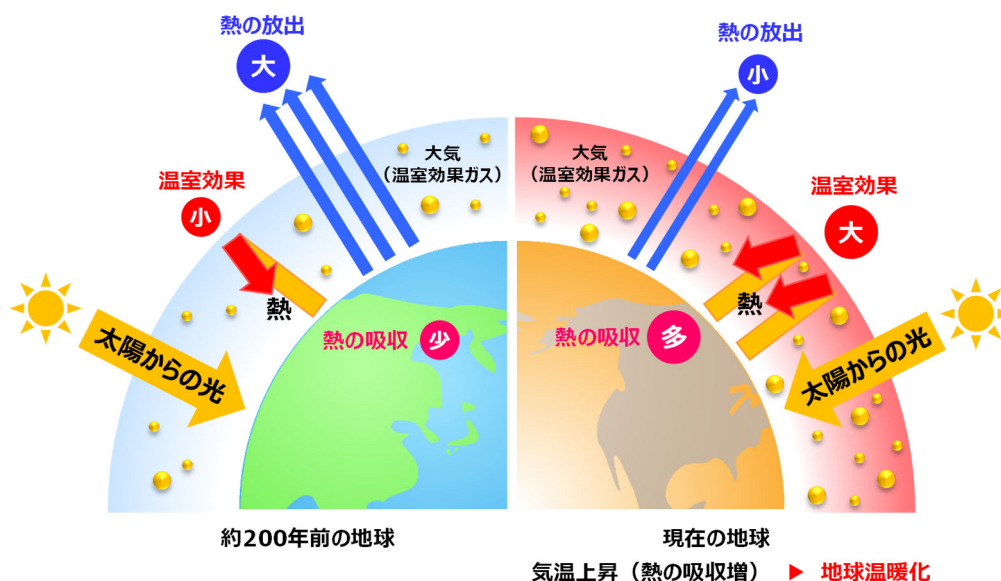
熱の放出
大

温室効果
小

大気
（温室効果ガス）

熱

太陽からの光

熱の吸収 少

約200年前の地球

熱の放出
小

大気
（温室効果ガス）

温室効果
大

熱

熱の吸収 多

太陽からの光

現在の地球

気温上昇（熱の吸収増） ▶ 地球温暖化